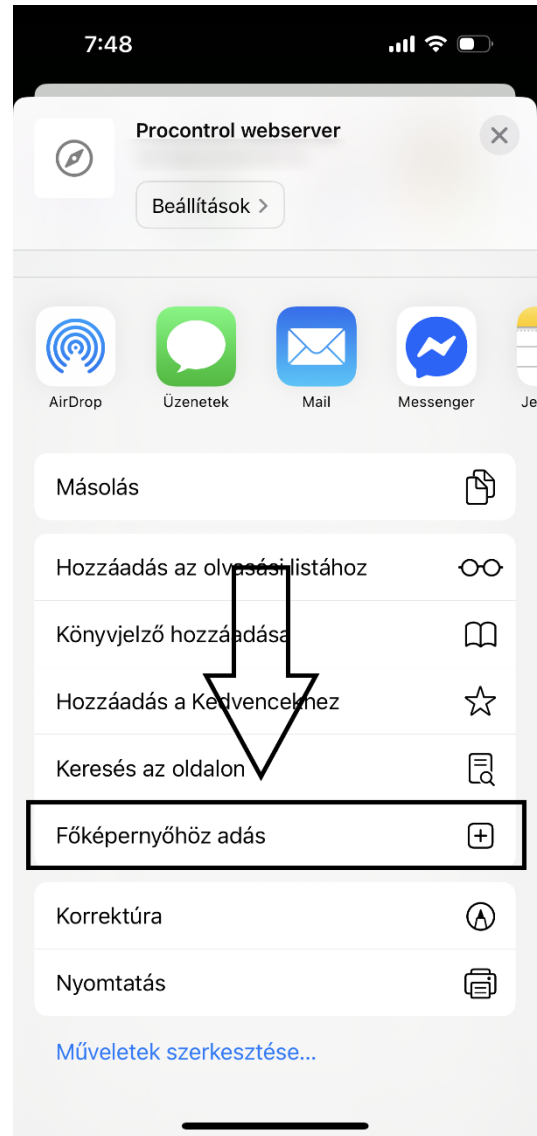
7:48

Procontrol webserver

Beállítások >

AirDrop
Üzenetek
Mail
Messenger
Je

Másolás

Hozzáadás az olvasási listához

Könyvjelző hozzáadása

Hozzáadás a Kedvencekhez

Keresés az oldalon

Főképernyőhöz adás

Korrektúra

Nyomtatás

Műveletek szerkesztése...